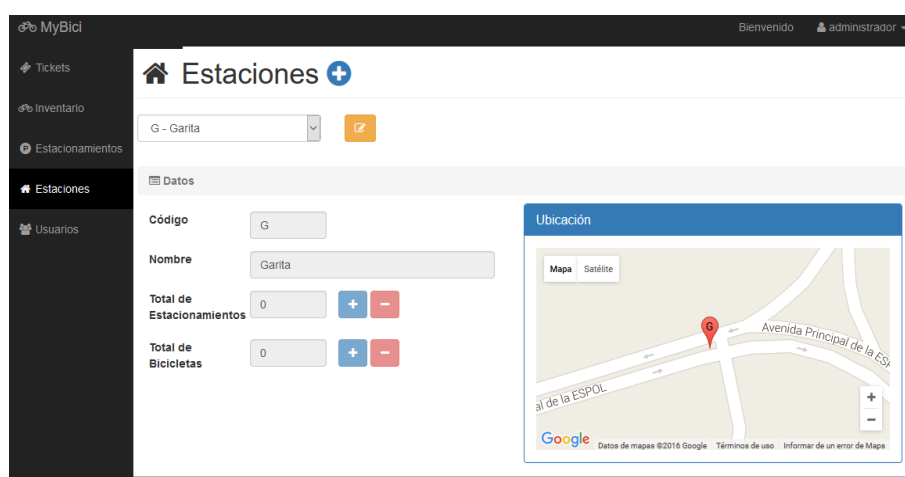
MyBici

Bienvenido administrador

Tickets

Inventario

Estacionamientos

Estaciones

Usuarios

Estaciones

G - Garita

Datos

Código G

Nombre Garita

Total de Estacionamientos 0 + −

Total de Bicicletas 0 + −

Ubicación

Mapa Satélite

G

Avenida Principal de la ESP

al de la ESPOL

+
−

Google Datos de mapas ©2016 Google Términos de uso Informar de un error de Maps